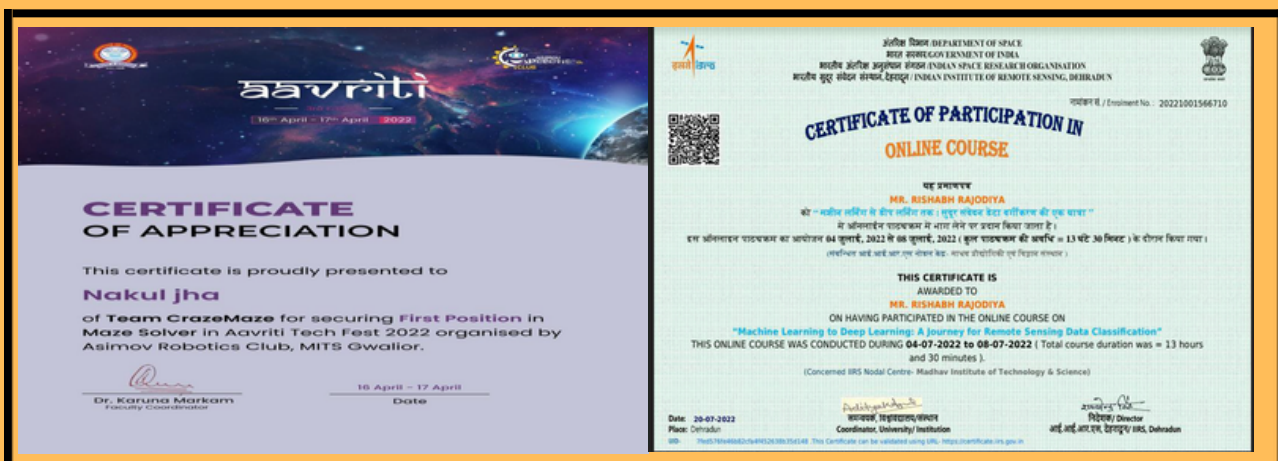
aavriti

16th April – 17th April 2022

CERTIFICATE
OF APPRECIATION

This certificate is proudly presented to

Nakul jha

of Team CrazeMaze for securing First Position in Maze Solver in Aavriti Tech Fest 2022 organised by Asimov Robotics Club, MITS Gwalior.

Dr. Karuna Markam
Faculty Coordinator

16 April – 17 April
Date

अंतरिक्ष विभाग/DEPARTMENT OF SPACE
भारत सरकार/GOVERNMENT OF INDIA
भारतीय अंतरिक्ष अनुसंधान संगठन/INDIAN SPACE RESEARCH ORGANISATION
भारतीय सुदूर संवेदन संस्थान, देहरादून/INDIAN INSTITUTE OF REMOTE SENSING, DEHRADUN

इसरो isro

नामांकन सं. / Enrolment No.: 20221001566710

CERTIFICATE OF PARTICIPATION IN
ONLINE COURSE

यह प्रमाणपत्र
MR. RISHABH RAJODIYA
को "मशीन लर्निंग से डीप लर्निंग तक : सुदूर संवेदन डेटा वर्गीकरण की एक यात्रा"
में ऑनलाइन पाठ्यक्रम में भाग लेने पर प्रदान किया जाता है।
इस ऑनलाइन पाठ्यक्रम का आयोजन 04 जुलाई, 2022 से 08 जुलाई, 2022 ( कुल पाठ्यक्रम की अवधि = 13 घंटे 30 मिनट ) के दौरान किया गया।
(संबन्धित आई आई आर एस नोडल केंद्र- माधव प्रौद्योगिकी एवं विज्ञान संस्थान )

THIS CERTIFICATE IS
AWARDED TO
MR. RISHABH RAJODIYA
ON HAVING PARTICIPATED IN THE ONLINE COURSE ON
"Machine Learning to Deep Learning: A Journey for Remote Sensing Data Classification"
THIS ONLINE COURSE WAS CONDUCTED DURING 04-07-2022 to 08-07-2022 ( Total course duration was = 13 hours and 30 minutes ).
(Concerned IIRS Nodal Centre- Madhav Institute of Technology & Science)

Date: 20-07-2022
Place: Dehradun

समन्वयक, विश्वविद्यालय/संस्थान
Coordinator, University/ Institution

निदेशक / Director
आई.आई.आर.एस, देहरादून/ IIRS, Dehradun

UID: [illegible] This Certificate can be validated using URL- https://certificate.iirs.gov.in